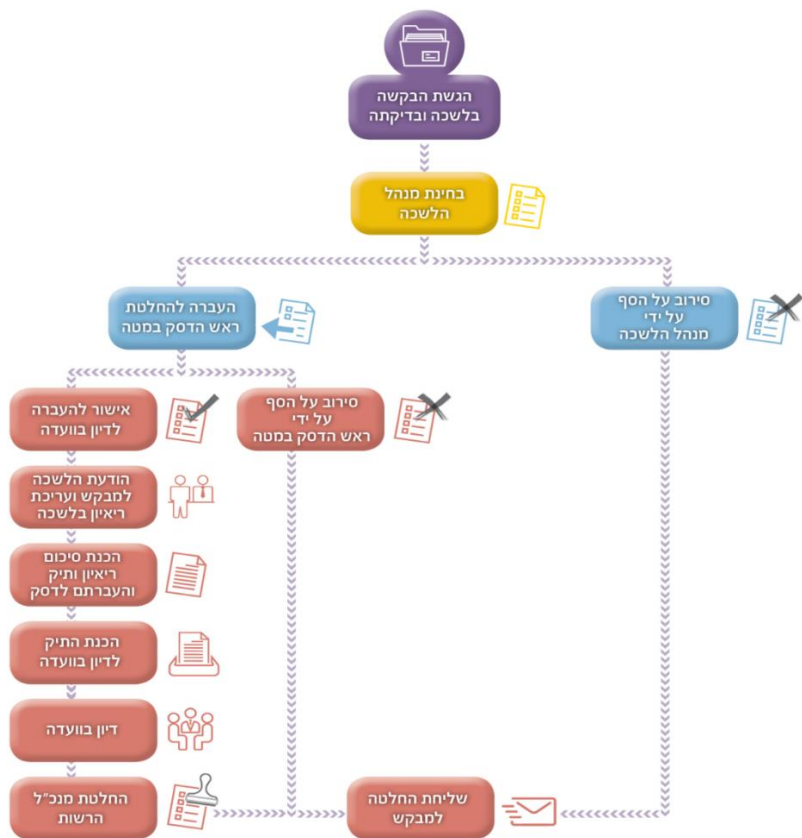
הגשת הבקשה בלשכה ובדיקתה

בחינת מנהל הלשכה

העברה להחלטת ראש הדסק במטה

סירוב על הסף על ידי מנהל הלשכה

אישור להעברה לדיון בוועדה

סירוב על הסף על ידי ראש הדסק במטה

הודעת הלשכה למבקש ועריכת ריאיון בלשכה

הכנת סיכום ריאיון ותיק והעברתם לדסק

הכנת התיק לדיון בוועדה

דיון בוועדה

החלטת מנכ"ל הרשות

שליחת החלטה למבקש